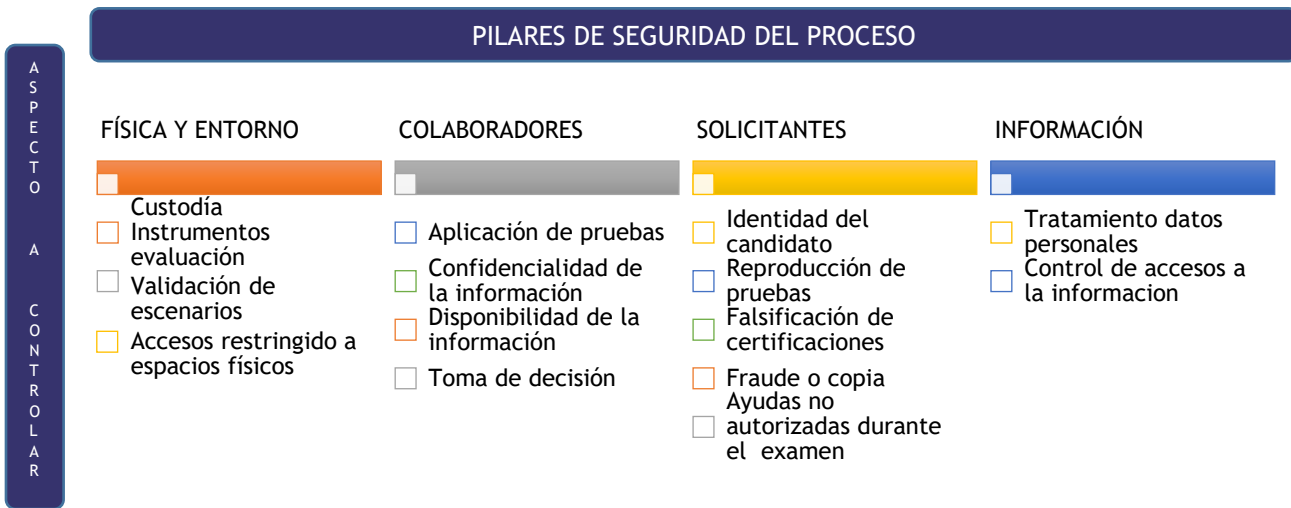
A S P E C T O

A

C O N T R O L A R

PILARES DE SEGURIDAD DEL PROCESO

FÍSICA Y ENTORNO

Custodía Instrumentos evaluación

Validación de escenarios

Accesos restringido a espacios físicos

COLABORADORES

Aplicación de pruebas

Confidencialidad de la información

Disponibilidad de la información

Toma de decisión

SOLICITANTES

Identidad del candidato

Reproducción de pruebas

Falsificación de certificaciones

Fraude o copia

Ayudas no autorizadas durante el examen

INFORMACIÓN

Tratamiento datos personales

Control de accesos a la informacion